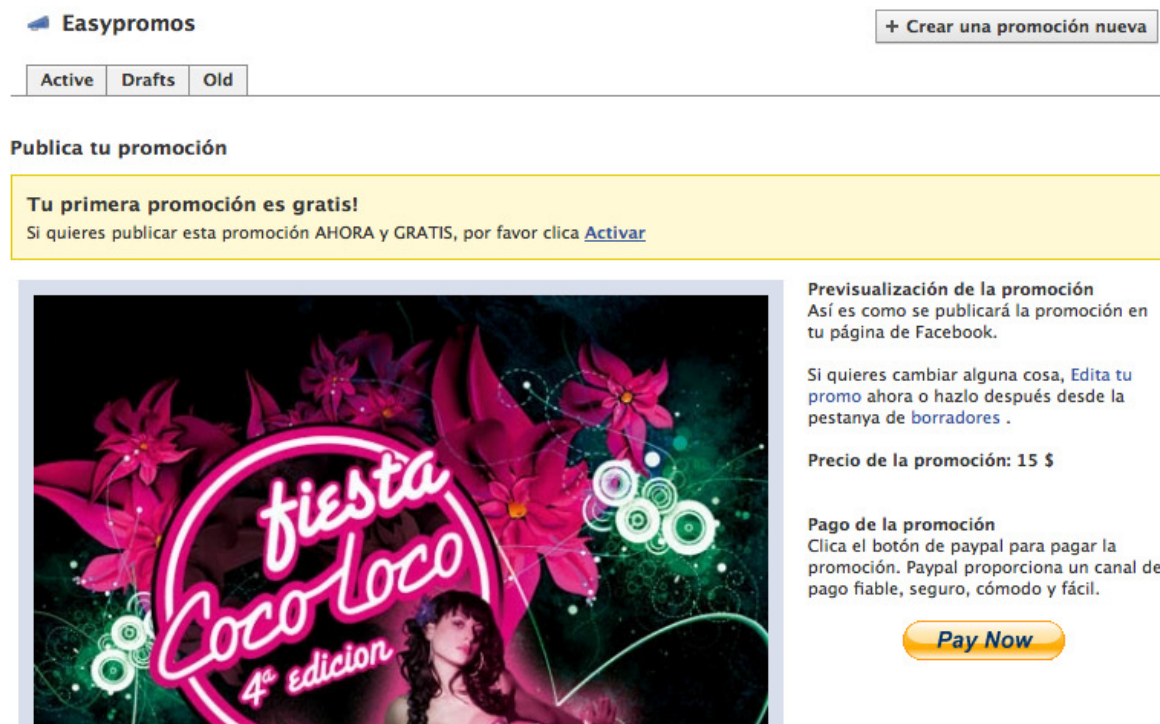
Easypromos

+ Crear una promoción nueva

Active | Drafts | Old

Publica tu promoción

Tu primera promoción es gratis!
Si quieres publicar esta promoción AHORA y GRATIS, por favor clica Activar

fiesta Coco loco 4ª edicion

Previsualización de la promoción
Así es como se publicará la promoción en tu página de Facebook.

Si quieres cambiar alguna cosa, Edita tu promo ahora o hazlo después desde la pestanya de borradores .

Precio de la promoción: 15 $

Pago de la promoción
Clica el botón de paypal para pagar la promoción. Paypal proporciona un canal de pago fiable, seguro, cómodo y fácil.

Pay Now